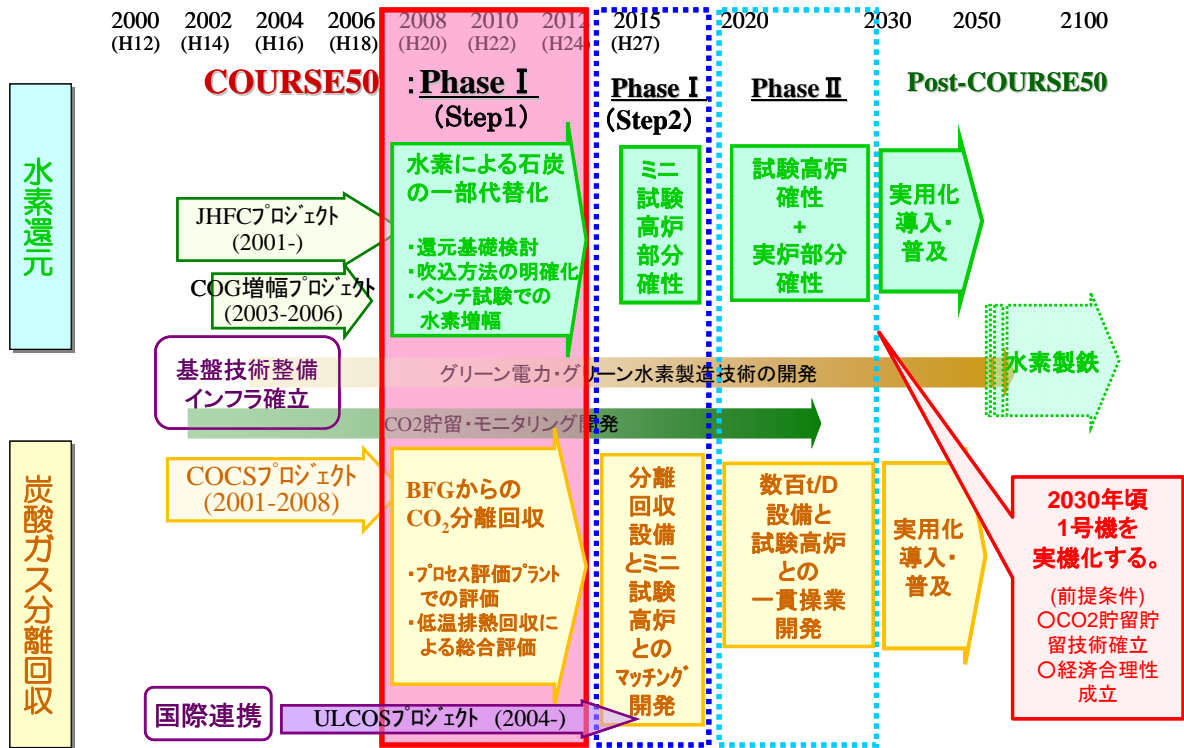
2000 (H12) 2002 (H14) 2004 (H16) 2006 (H18) 2008 (H20) 2010 (H22) 2012 (H24) 2015 (H27) 2020 2030 2050 2100

COURSE50 :Phase Ⅰ (Step1)

Phase Ⅰ (Step2)

Phase Ⅱ

Post-COURSE50

水素還元

JHFCプロジェクト (2001-)

COG増幅プロジェクト (2003-2006)

水素による石炭の一部代替化

・還元基礎検討
・吹込方法の明確化
・ベンチ試験での水素増幅

ミニ試験高炉部分確性

試験高炉確性 + 実炉部分確性

実用化導入・普及

基盤技術整備 インフラ確立

グリーン電力・グリーン水素製造技術の開発

水素製鉄

CO2貯留・モニタリング開発

炭酸ガス分離回収

COCSプロジェクト (2001-2008)

BFGからの $CO_2$分離回収

・プロセス評価プラントでの評価
・低温排熱回収による総合評価

分離回収設備とミニ試験高炉とのマッチング開発

数百t/D設備と試験高炉との一貫操業開発

実用化導入・普及

2030年頃 1号機を実機化する。

(前提条件)
○CO2貯留貯留技術確立
○経済合理性成立

国際連携

ULCOSプロジェクト (2004-)